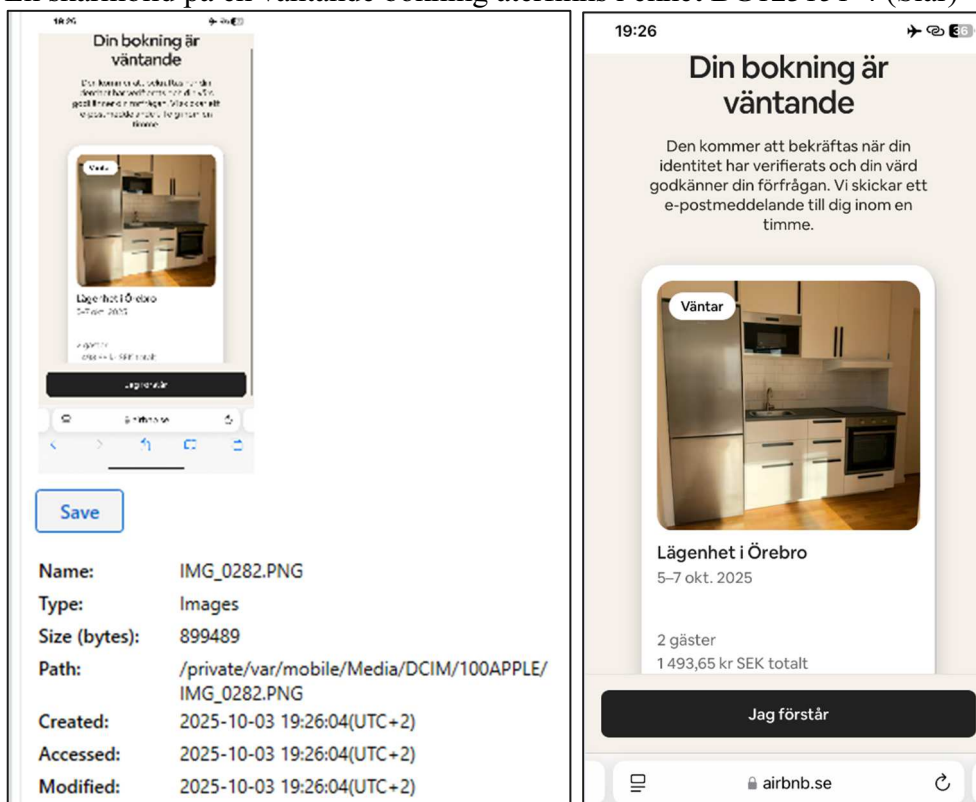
En skärmbild på en väntande bokning återfinns i enhet DC1/23 IT-7 (bild)

19:26

Din bokning är väntande

Den kommer att bekräftas när din identitet har verifierats och din värd godkänner din förfrågan. Vi skickar ett e-postmeddelande till dig inom en timme.

Väntar

Lägenhet i Örebro
5–7 okt. 2025

2 gäster
1 493,65 kr SEK totalt

Jag förstår

airbnb.se

Save

Name: IMG_0282.PNG
Type: Images
Size (bytes): 899489
Path: /private/var/mobile/Media/DCIM/100APPLE/IMG_0282.PNG
Created: 2025-10-03 19:26:04(UTC+2)
Accessed: 2025-10-03 19:26:04(UTC+2)
Modified: 2025-10-03 19:26:04(UTC+2)

19:26

Din bokning är väntande

Den kommer att bekräftas när din identitet har verifierats och din värd godkänner din förfrågan. Vi skickar ett e-postmeddelande till dig inom en timme.

Väntar

Lägenhet i Örebro
5–7 okt. 2025

2 gäster
1 493,65 kr SEK totalt

Jag förstår

airbnb.se